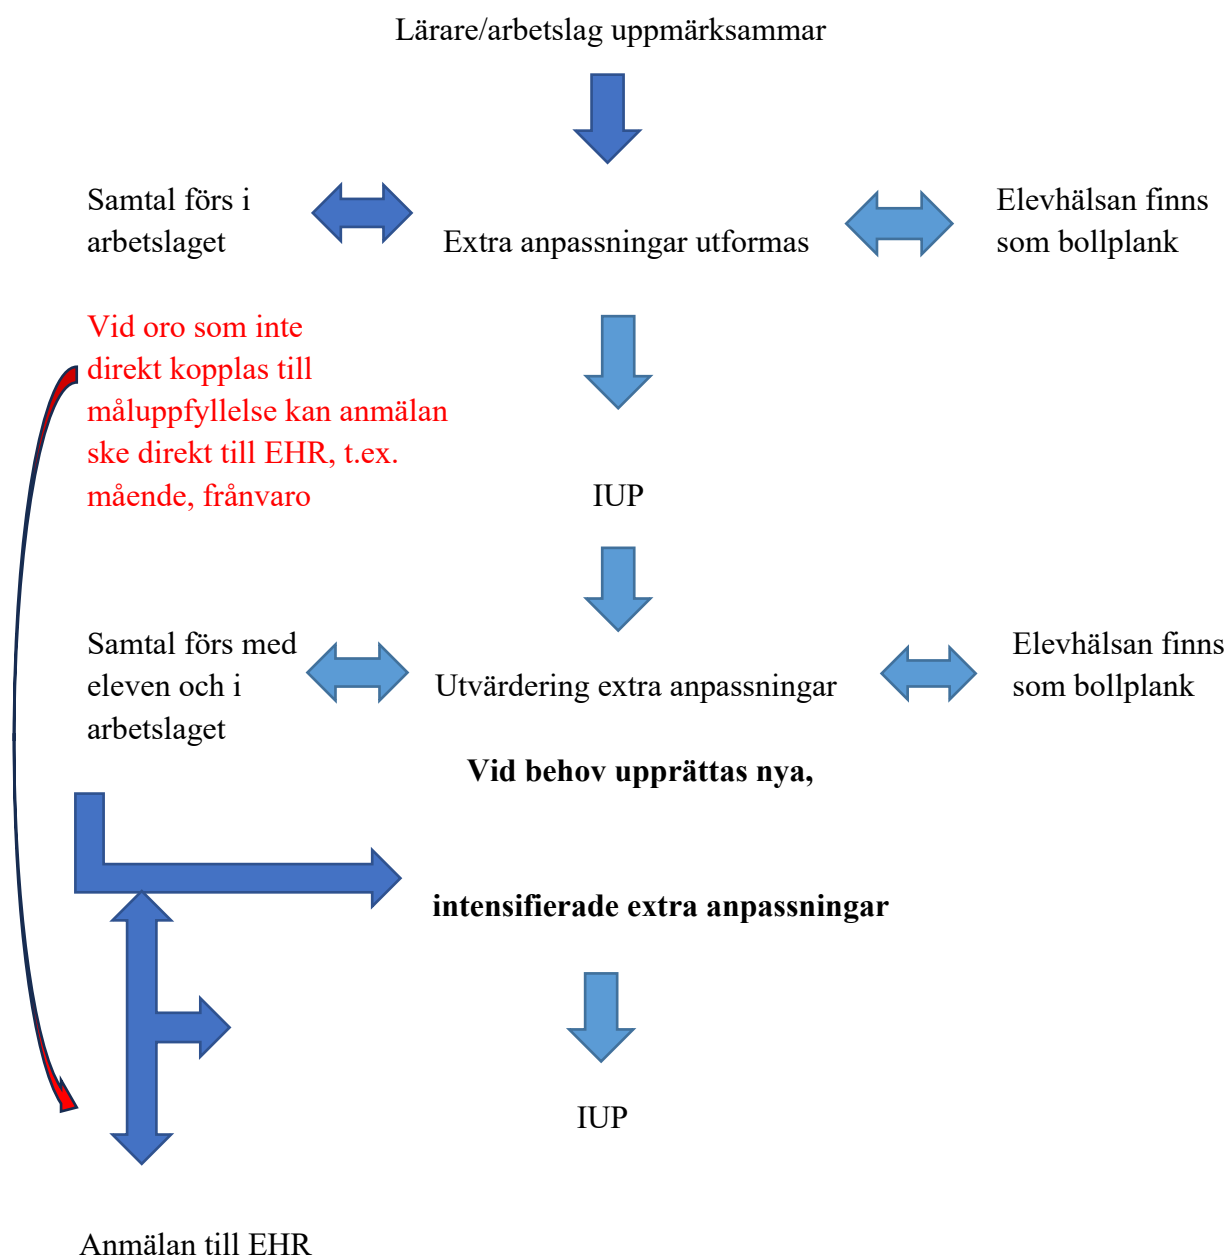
Lärare/arbetslag uppmärksammar

Samtal förs i arbetslaget

Extra anpassningar utformas

Elevhälsan finns som bollplank

Vid oro som inte direkt kopplas till måluppfyllelse kan anmälan ske direkt till EHR, t.ex. mående, frånvaro

IUP

Samtal förs med eleven och i arbetslaget

Utvärdering extra anpassningar

Elevhälsan finns som bollplank

**Vid behov upprättas nya,**

**intensifierade extra anpassningar**

IUP

Anmälan till EHR